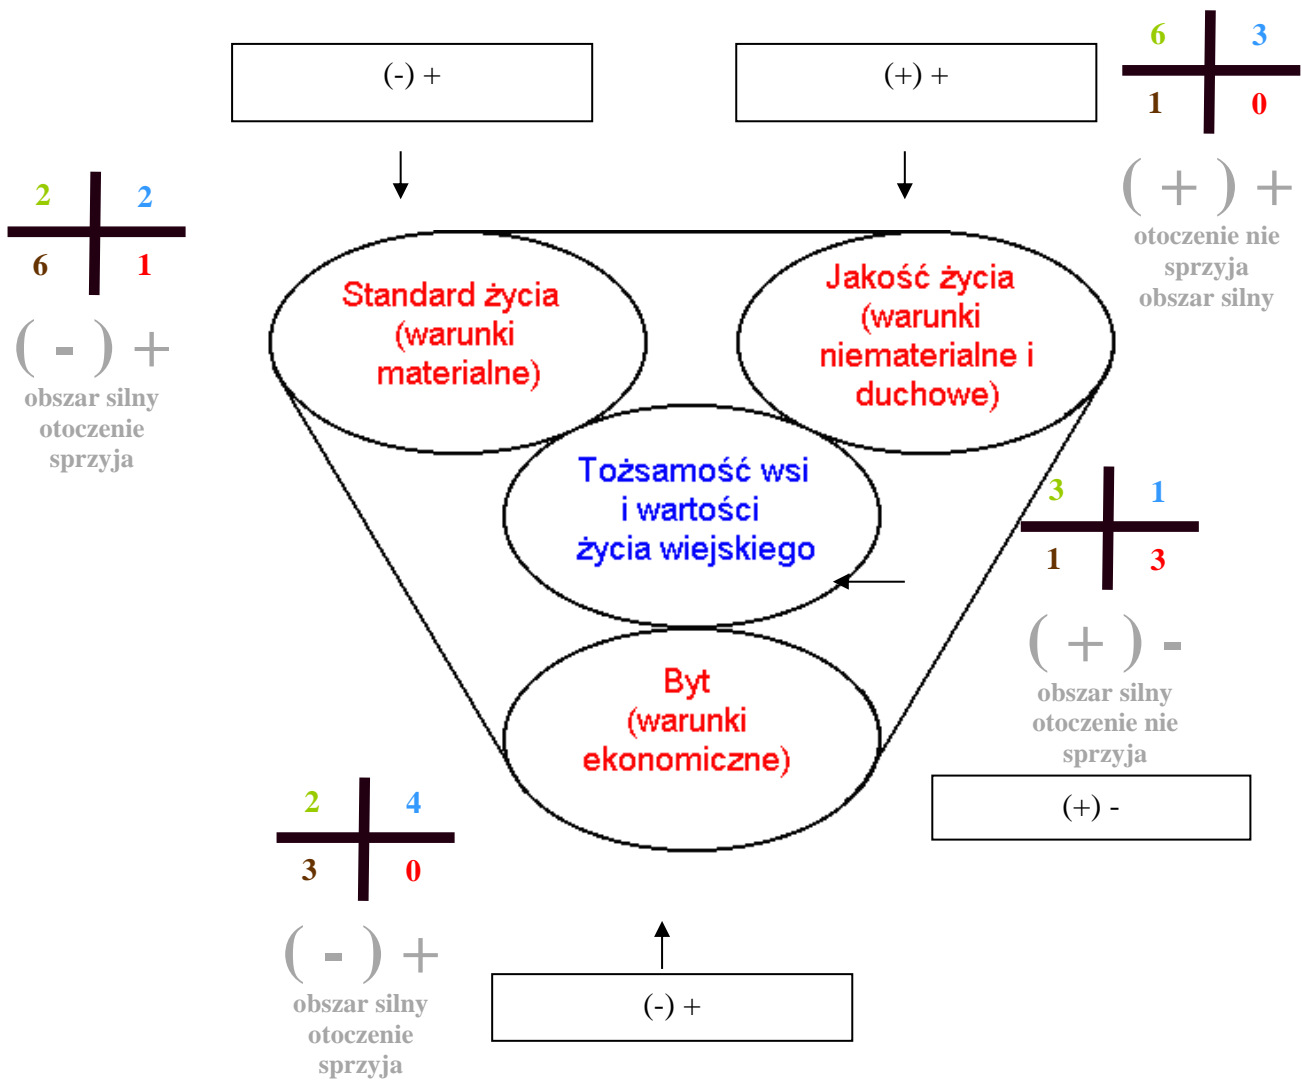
(-) +

(+) +

6 3
1 0

( + ) +
otoczenie nie sprzyja obszar silny

2 2
6 1

( - ) +
obszar silny otoczenie sprzyja

Standard życia (warunki materialne)

Jakość życia (warunki niematerialne i duchowe)

Tożsamość wsi i wartości życia wiejskiego

3 1
1 3

( + ) -
obszar silny otoczenie nie sprzyja

Byt (warunki ekonomiczne)

(+) -

2 4
3 0

( - ) +
obszar silny otoczenie sprzyja

(-) +